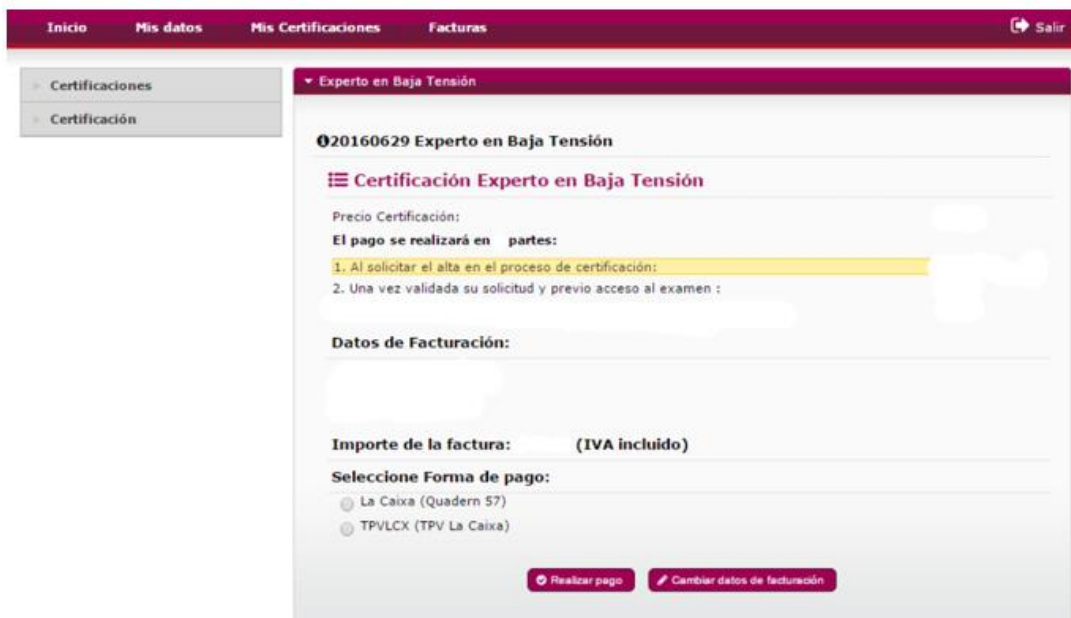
Inicio Mis datos Mis Certificaciones Facturas Salir

Certificaciones
Certificación

Experto en Baja Tensión

20160629 Experto en Baja Tensión

Certificación Experto en Baja Tensión

Precio Certificación:

El pago se realizará en partes:

1. Al solicitar el alta en el proceso de certificación:
2. Una vez validada su solicitud y previo acceso al examen :

Datos de Facturación:

Importe de la factura: (IVA incluido)

Seleccione Forma de pago:

La Caixa (Quadern 57)
TPVLCX (TPV La Caixa)

Realizar pago
Cambiar datos de facturación